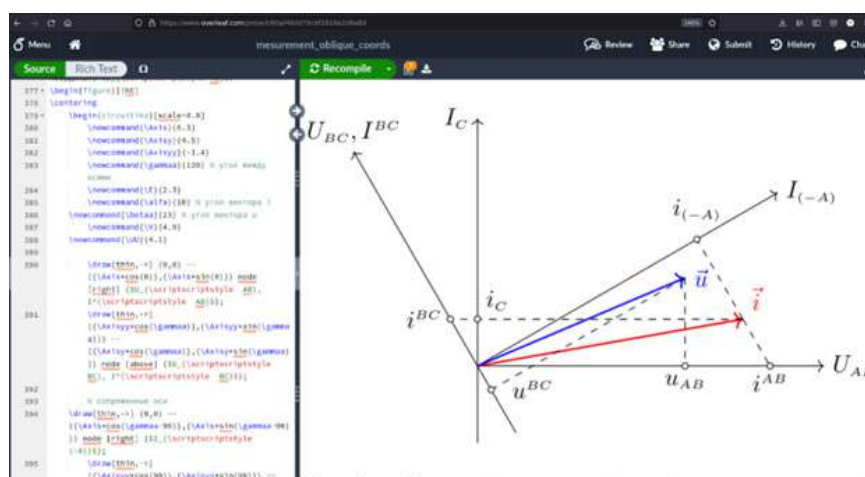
Menu
mesurement_oblique_coords
Review Share Submit History Chat
Source Rich Text
Recompile

377 \begin{figure}[H]
378 \centering
379 \begin{circuitikz}[scale=0.8]
380 \newcommand{\Axis}{6.3}
381 \newcommand{\Axisy}{4.5}
382 \newcommand{\Axisyy}{-1.4}
383 \newcommand{\gammaa}{120} % угол между осями
384 \newcommand{\I}{3.5}
385 \newcommand{\alfa}{18} % угол вектора I
386 \newcommand{\betaa}{23} % угол вектора u
387 \newcommand{\U}{4.9}
388 \newcommand{\UA}{4.1}
389
390 \draw[thin,->] (0,0) -- ({\Axis*cos(0)},{\Axis*sin(0)}) node [right] {$U_{\scriptscriptstyle AB}, I^{\scriptscriptstyle AB}$};
391 \draw[thin,->] ({\Axisyy*cos(\gammaa)},{\Axisyy*sin(\gammaa)}) -- ({\Axisy*cos(\gammaa)},{\Axisy*sin(\gammaa)}) node [above] {$U_{\scriptscriptstyle BC}, I^{\scriptscriptstyle BC}$};
392
393 % сопряженные оси
394 \draw[thin,->] (0,0) -- ({\Axis*cos(\gammaa-90)},{\Axis*sin(\gammaa-90)}) node [right] {$I_{\scriptscriptstyle (-A)}$};
395 \draw[thin,->]

$U_{BC}, I^{BC}$
$I_C$
$I_{(-A)}$
$i_{(-A)}$
$\vec{u}$
$\vec{i}$
$i_C$
$i^{BC}$
$u^{BC}$
$u_{AB}$
$i^{AB}$
$U_{A}$